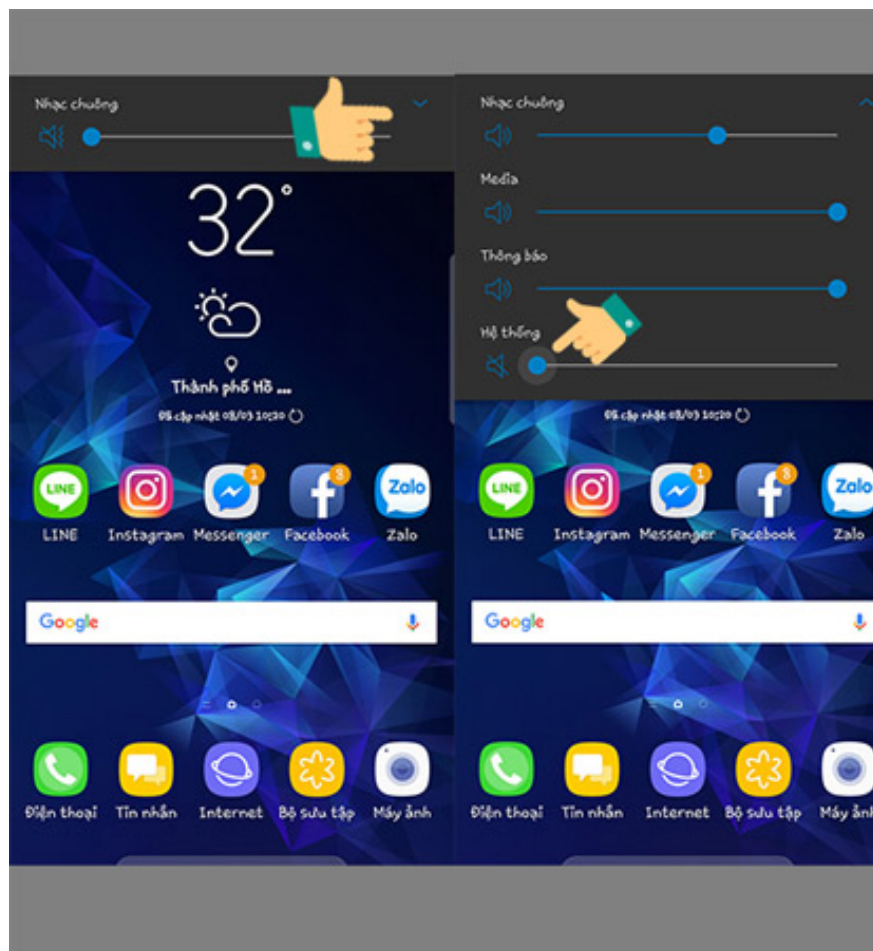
Nhạc chuông

32°

Thành phố Hồ ...

Đã cập nhật 08/03 10:20

LINE
LINE

Instagram

1
Messenger

3
Facebook

Zalo
Zalo

Google

Điện thoại

Tin nhắn

Internet

Bộ sưu tập

Máy ảnh

Nhạc chuông

Media

Thông báo

Hệ thống

Đã cập nhật 08/03 10:20

LINE
LINE

Instagram

1
Messenger

3
Facebook

Zalo
Zalo

Google

Điện thoại

Tin nhắn

Internet

Bộ sưu tập

Máy ảnh